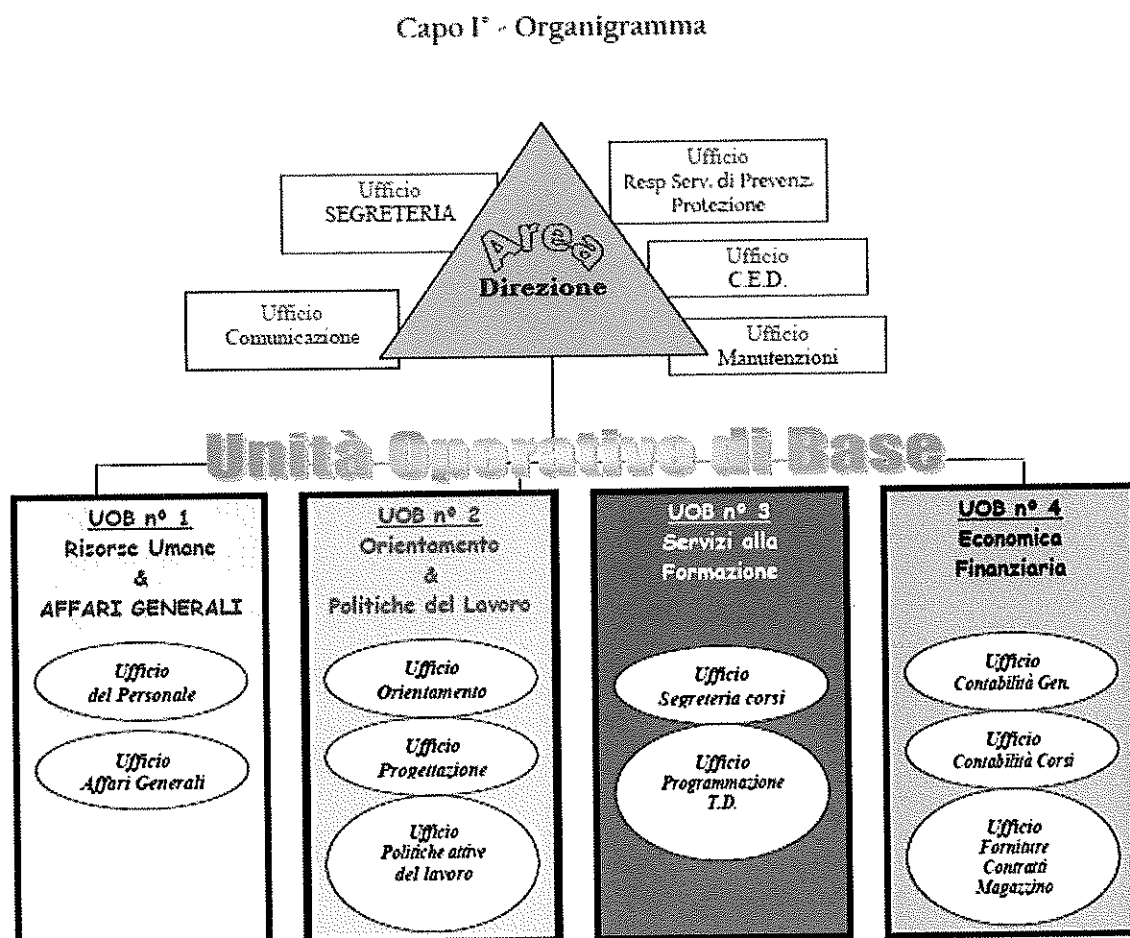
Capo I° - Organigramma

Ufficio
SEGRETERIA

Area
Direzione

Ufficio
Resp Serv. di Prevenz. Protezione

Ufficio
C.E.D.

Ufficio
Comunicazione

Ufficio
Manutenzioni

Unità Operative di Base

UOB n° 1
Risorse Umane
&
AFFARI GENERALI

Ufficio
del Personale

Ufficio
Affari Generali

UOB n° 2
Orientamento
&
Politiche del Lavoro

Ufficio
Orientamento

Ufficio
Progettazione

Ufficio
Politiche attive del lavoro

UOB n° 3
Servizi alla Formazione

Ufficio
Segreteria corsi

Ufficio
Programmazione T.D.

UOB n° 4
Economica Finanziaria

Ufficio
Contabilità Gen.

Ufficio
Contabilità Corsi

Ufficio
Forniture Contratti Magazzino